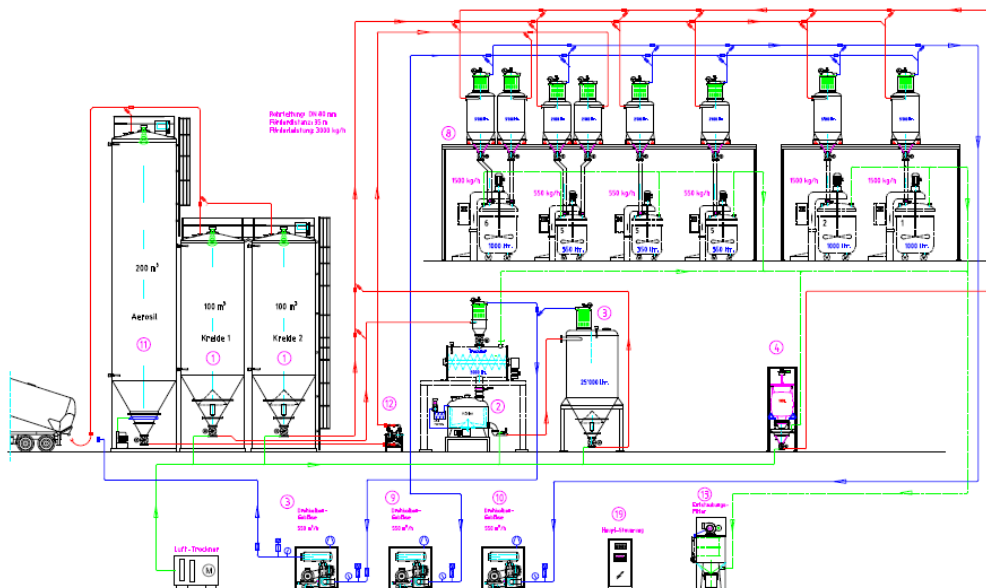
Rohrleitung DN 80 mm
Förderdistanz 35 m
Förderleistung 3000 kg/h

⑧

1500 kg/h
550 kg/h
550 kg/h
550 kg/h
1500 kg/h
1500 kg/h

1000 ltr.
550 ltr.
550 ltr.
550 ltr.
1000 ltr.
1000 ltr.

200 m³
Aerosil
⑪

100 m³
Kreide 1
①

100 m³
Kreide 2
①

③
25'000 ltr.

②

④

⑫

③
Drehkolben-Gebläse
550 m³/h

⑨
Drehkolben-Gebläse
550 m³/h

⑩
Drehkolben-Gebläse
550 m³/h

⑲
Haupt-Steuerung

⑬
Entstaubungs-Filter

Luft-Trockner